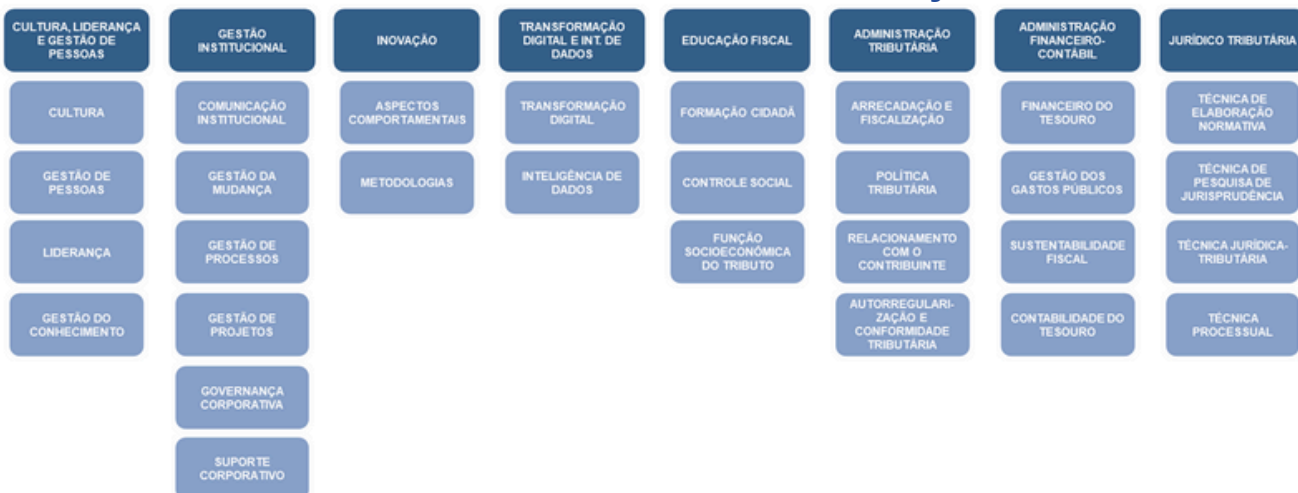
CULTURA, LIDERANÇA E GESTÃO DE PESSOAS

CULTURA

GESTÃO DE PESSOAS

LIDERANÇA

GESTÃO DO CONHECIMENTO

GESTÃO INSTITUCIONAL

COMUNICAÇÃO INSTITUCIONAL

GESTÃO DA MUDANÇA

GESTÃO DE PROCESSOS

GESTÃO DE PROJETOS

GOVERNANÇA CORPORATIVA

SUPORTE CORPORATIVO

INOVAÇÃO

ASPECTOS COMPORTAMENTAIS

METODOLOGIAS

TRANSFORMAÇÃO DIGITAL E INT. DE DADOS

TRANSFORMAÇÃO DIGITAL

INTELIGÊNCIA DE DADOS

EDUCAÇÃO FISCAL

FORMAÇÃO CIDADÃ

CONTROLE SOCIAL

FUNÇÃO SOCIOECONÔMICA DO TRIBUTO

ADMINISTRAÇÃO TRIBUTÁRIA

ARRECADAÇÃO E FISCALIZAÇÃO

POLÍTICA TRIBUTÁRIA

RELACIONAMENTO COM O CONTRIBUINTE

AUTORREGULARIZAÇÃO E CONFORMIDADE TRIBUTÁRIA

ADMINISTRAÇÃO FINANCEIRO-CONTÁBIL

FINANCEIRO DO TESOURO

GESTÃO DOS GASTOS PÚBLICOS

SUSTENTABILIDADE FISCAL

CONTABILIDADE DO TESOURO

JURÍDICO TRIBUTÁRIA

TÉCNICA DE ELABORAÇÃO NORMATIVA

TÉCNICA DE PESQUISA DE JURISPRUDÊNCIA

TÉCNICA JURÍDICA-TRIBUTÁRIA

TÉCNICA PROCESSUAL